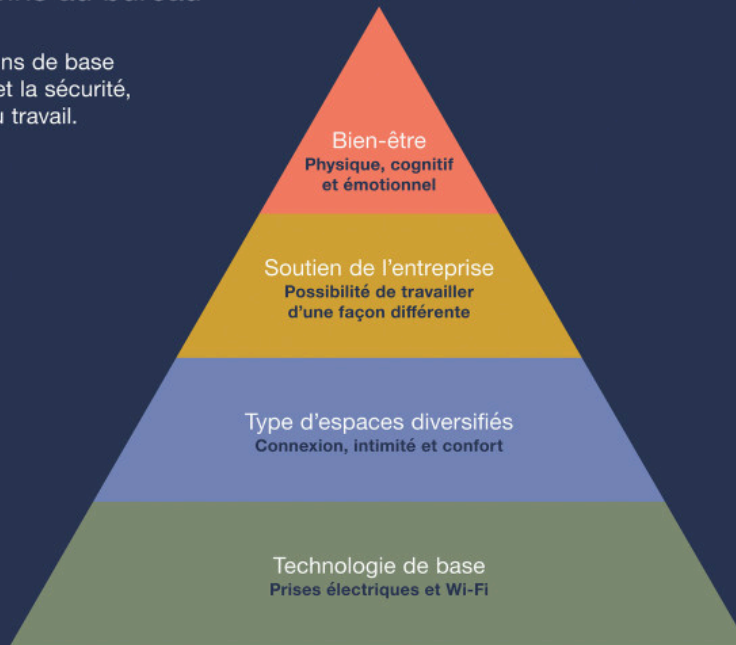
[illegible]

ns de base
et la sécurité,
u travail.

Bien-être
Physique, cognitif et émotionnel

Soutien de l'entreprise
Possibilité de travailler d'une façon différente

Type d'espaces diversifiés
Connexion, intimité et confort

Technologie de base
Prises électriques et Wi-Fi